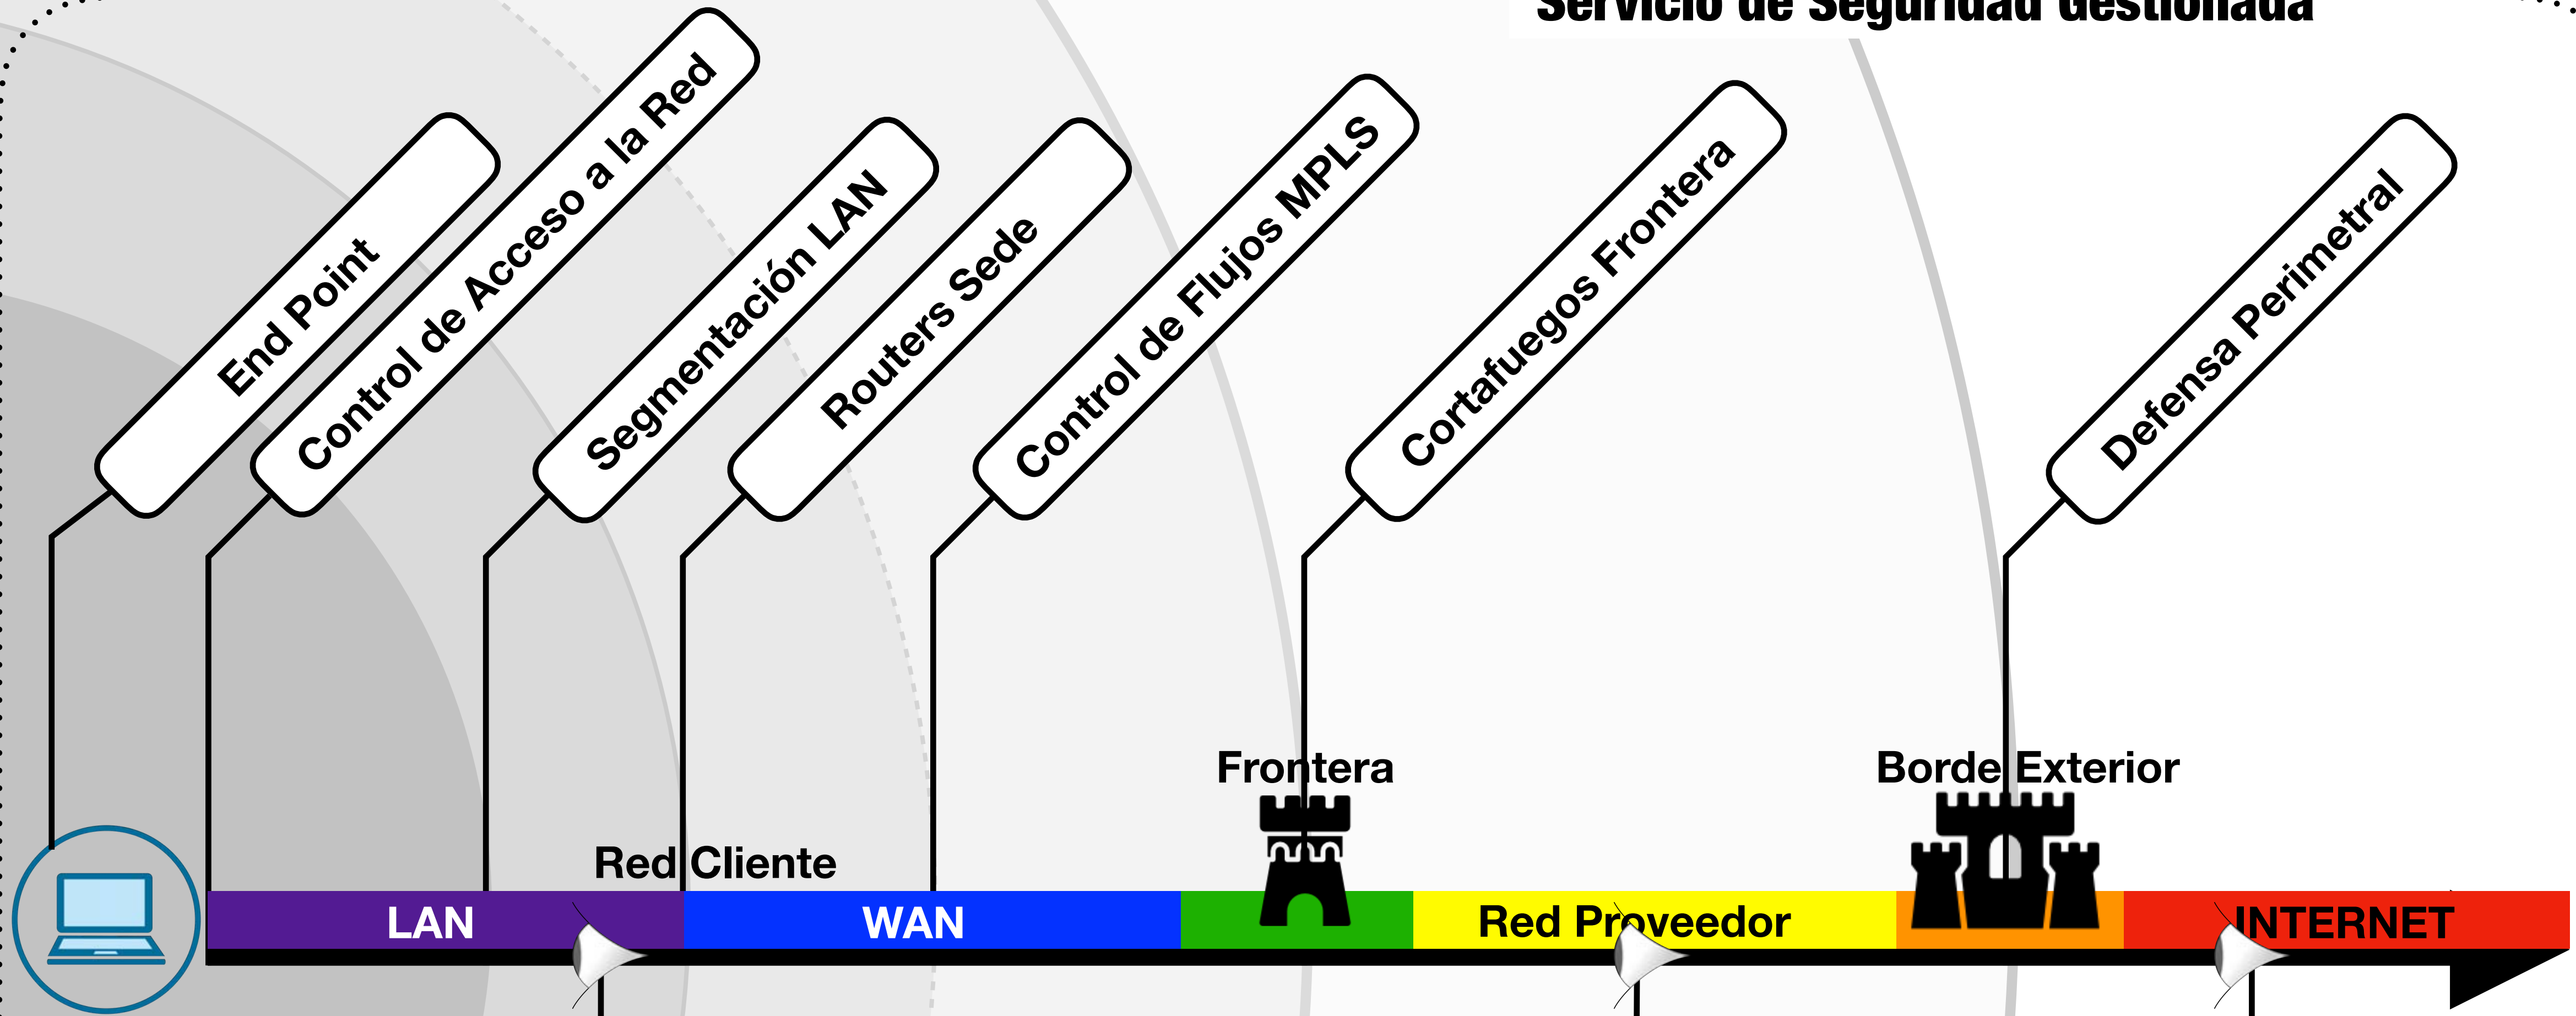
Servicio de Seguridad Gestionada

End Point

Control de Acceso a la Red

Segmentación LAN

Routers Sede

Control de Flujos MPLS

Cortafuegos Frontera

Defensa Perimetral

Frontera

Borde Exterior

Red Cliente

LAN

WAN

Red Proveedor

INTERNET